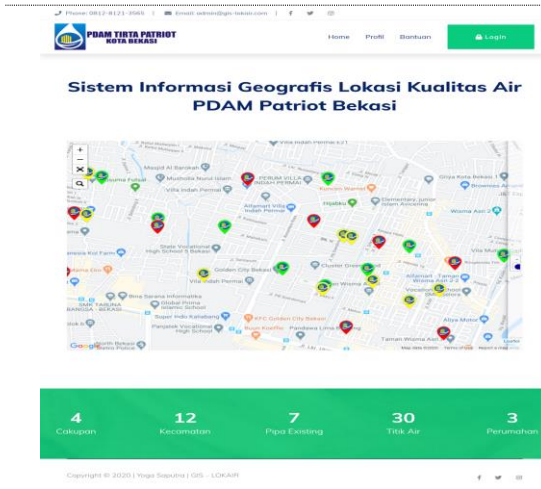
Phone: 0812-8121-3565 | Email: admin@gis-lokair.com

PDAM TIRTA PATRIOT KOTA BEKASI

Home Profil Bantuan Login

Sistem Informasi Geografis Lokasi Kualitas Air PDAM Patriot Bekasi

+
−

Masjid Al Barokah
Mushola Nurul Islam
Villa Indah Permai
PERUM VILLA INDAH PERMAI
Alfamart Villa Indah Permai
Hijabku
State Vocational High School 5 Bekasi
Golden City Bekasi
Villa Indah Permai
Bina Sarana Informatika
Global Prima Islamic School
Super Indo Kaliabang
Panjatek Vocational High School
KFC Golden City
Pandawa Lima
Taman Wisma Asri
Wisma Asri 2
Giant
Google

4
Cakupan

12
Kecamatan

7
Pipa Existing

30
Titik Air

3
Perumahan

Copyright © 2020 | Yoga Saputra | GIS - LOKAIR